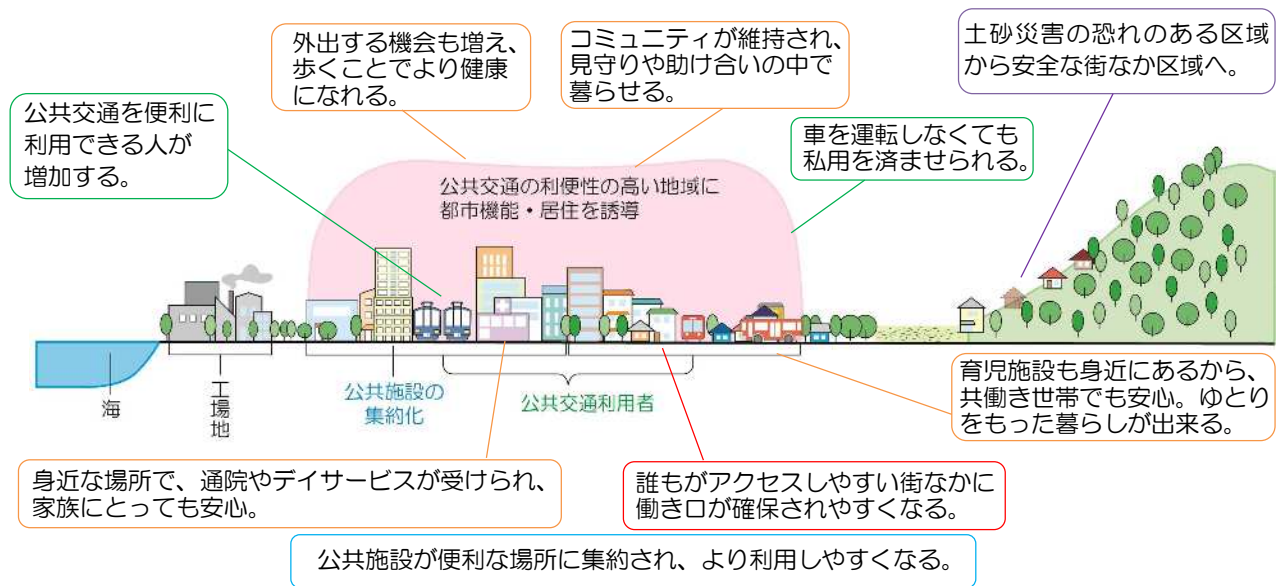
外出する機会も増え、歩くことでより健康になれる。

コミュニティが維持され、見守りや助け合いの中で暮らせる。

土砂災害の恐れのある区域から安全な街なか区域へ。

公共交通を便利に利用できる人が増加する。

車を運転しなくても私用を済ませられる。

公共交通の利便性の高い地域に都市機能・居住を誘導

海

工場地

公共施設の集約化

公共交通利用者

育児施設も身近にあるから、共働き世帯でも安心。ゆとりをもった暮らしが出来る。

身近な場所で、通院やデイサービスが受けられ、家族にとっても安心。

誰もがアクセスしやすい街なかに働き口が確保されやすくなる。

公共施設が便利な場所に集約され、より利用しやすくなる。